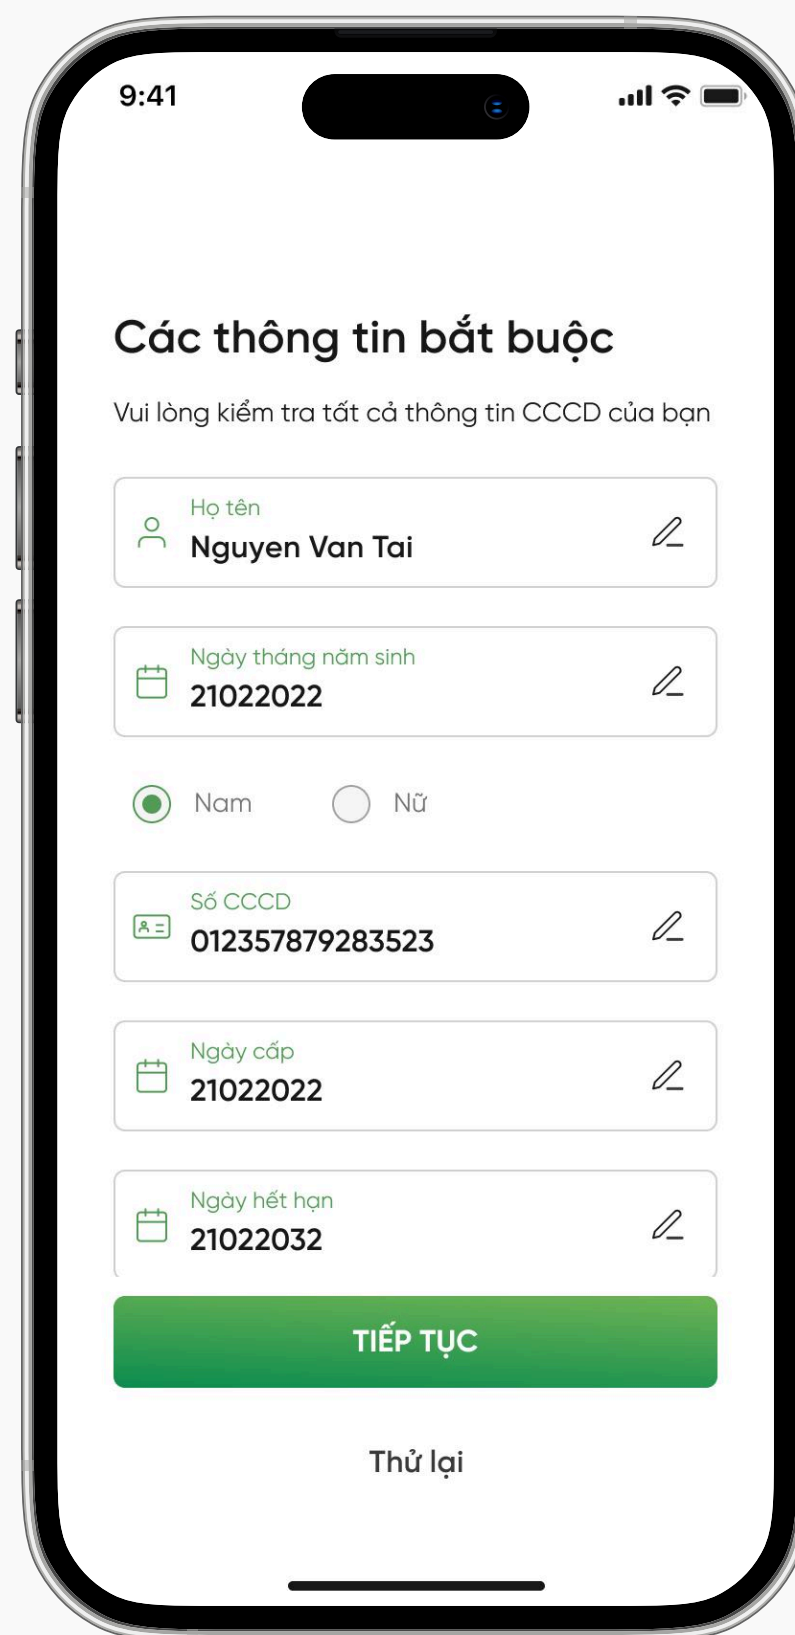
9:41

Các thông tin bắt buộc

Vui lòng kiểm tra tất cả thông tin CCCD của bạn

Họ tên
Nguyen Van Tai

Ngày tháng năm sinh
21022022

Nam

Nữ

Số CCCD
012357879283523

Ngày cấp
21022022

Ngày hết hạn
21022032

TIẾP TỤC

Thử lại